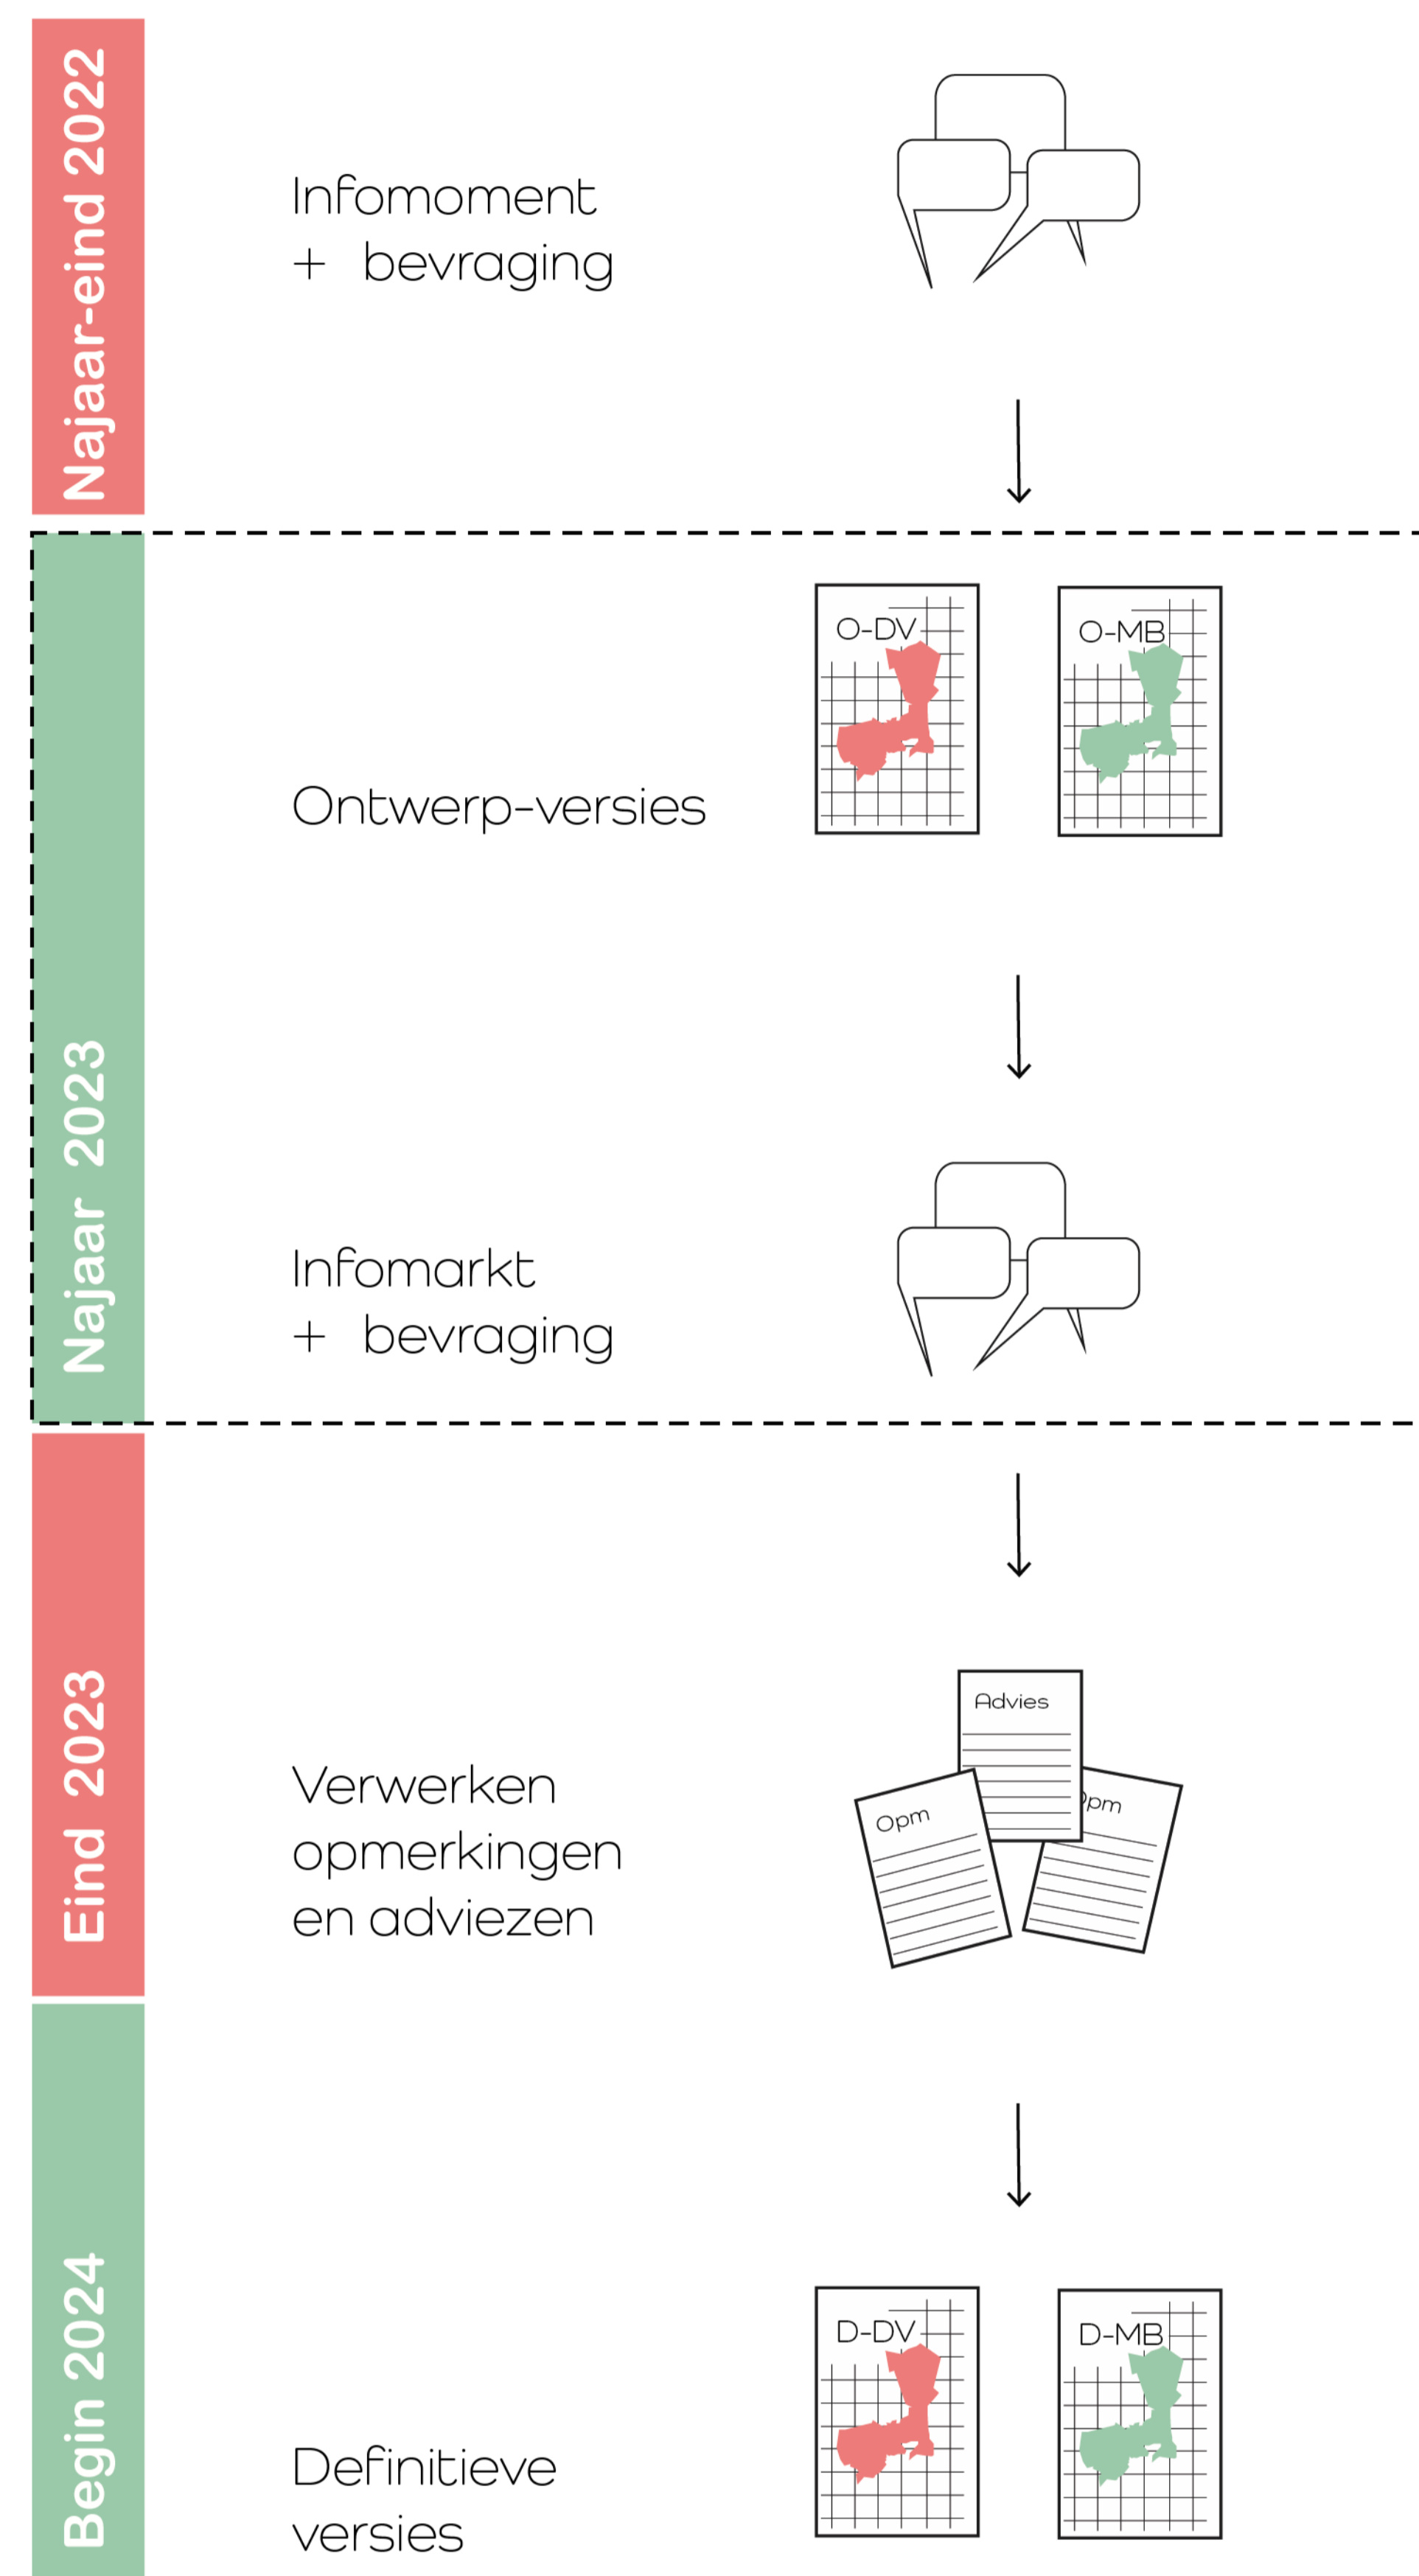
Najaar-eind 2022

Infomoment
+ bevraging

Najaar 2023

Ontwerp-versies

O-DV

O-MB

Infomarkt
+ bevraging

Eind 2023

Verwerken
opmerkingen
en adviezen

Advies

Opm

Opm

Begin 2024

Definitieve
versies

D-DV

D-MB